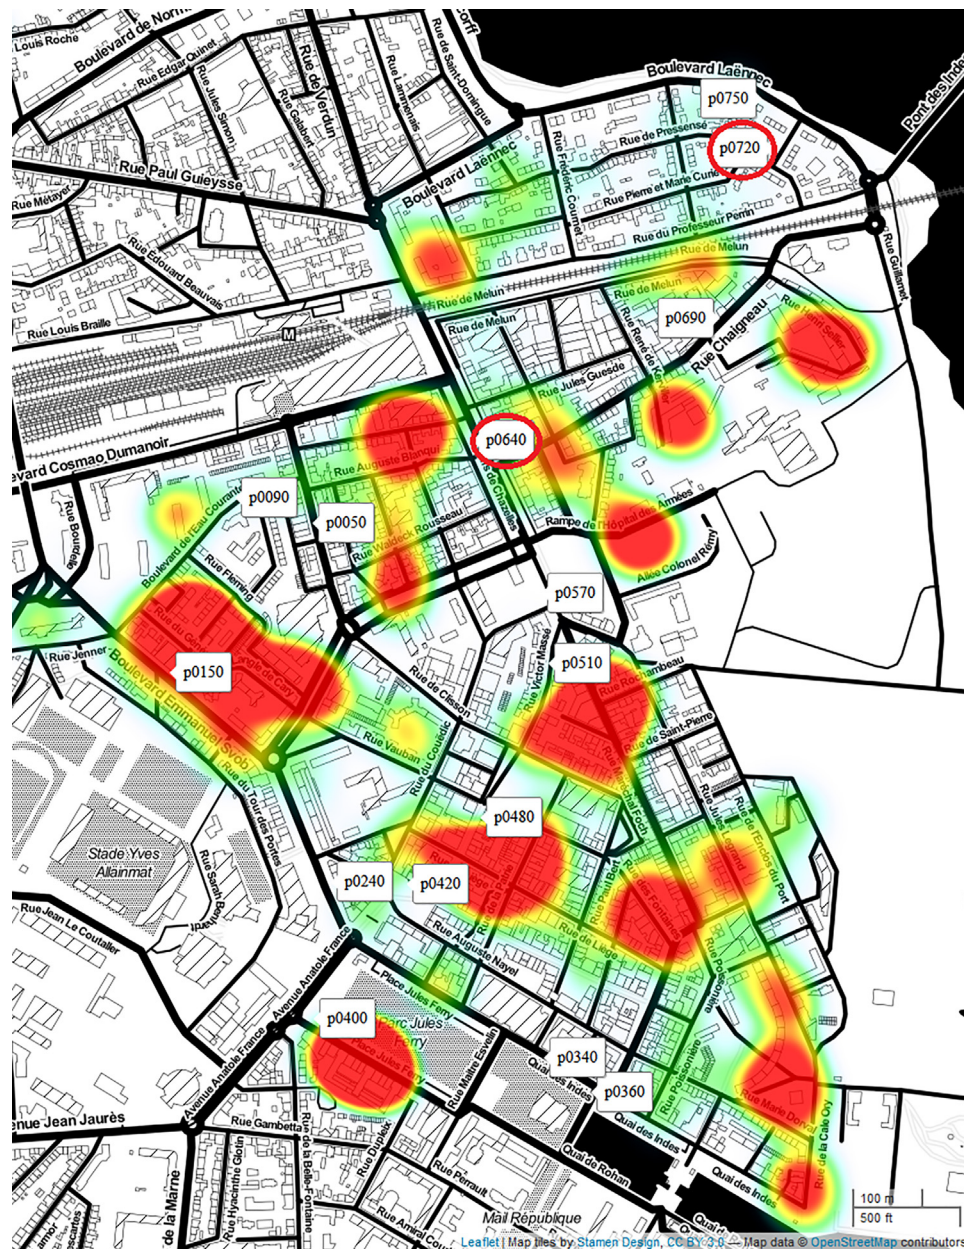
Louis Roche
Boulevard de Norm
Rue Edgar Quinet
Rue Jules Simon
Rue de Verdun
Rue Gabriel
Rue Lamennais
Rue de Saint-Dominique
Boulevard Laënnec
Pont des Indes
p0750
Rue de Pressensé
p0720
Rue Paul Guieysse
Boulevard Laënnec
Rue Frédéric Couriet
Rue Pierre et Marie Curie
Rue du Professeur Perrin
Rue Métayer
Rue Edouard Beauvais
Rue de Melun
Rue de Melun
Rue Guillemot
Rue Louis Braille
Rue de Melun
Rue de Melun
p0690
Rue Chaigneau
Rue Henri Sellier
M
Rue René de Kerviler
Rue Jules Guesde
evard Cosmao Dumanoir
p0640
Rue Auguste Blanqui
Rue de Châteaubriand
p0090
Rampe de l'Hôpital des Armées
Rue Boudelle
Boulevard de l'Eau Courante
p0050
Rue Waldeck Rousseau
Allée Colonel Rémy
Rue Fleming
p0570
Rue du Gér
Rue Jenner
Rue Victor Massé
p0510
Rue Rochambeau
p0150
Boulevard Emmanuel Svob
Rue de Cisson
Rue de Saint-Pierre
Rue Vauban
Rue du Couëdic
Rue Maréchal Foch
Rue du Tour des Portes
p0480
Rue Jules Legrand
Rue de l'Enclos du Port
Stade Yves Allainmat
Rue Sarah Bernhardt
p0240
p0420
Rue des Fontaines
Rue Paul Bert
Rue de Liège
Rue Auguste Nayel
Rue Jean Le Coutaller
Avenue Anatole France
Avenue Anatole France
Rue Poissonnière
Place Jules Ferry
p0400
Parc Jules Ferry
Place Jules Ferry
Rue Maître Esvelin
p0340
Quai des Indes
p0360
Rue Poissonnière
Rue Marie Dorval
Rue de la Cale Ory
enue Jean Jaurès
Rue Gambetta
Rue de la Belle-Fontaine
Rue Dupleix
Rue Perrault
Quai de Rohan
Quai des Indes
Rue Hyacinthe Golin
de la Marne
Rue Amiral Courbet
Mail République
100 m
500 ft
Leaflet | Map tiles by Stamen Design, CC BY 3.0 — Map data © OpenStreetMap contributors